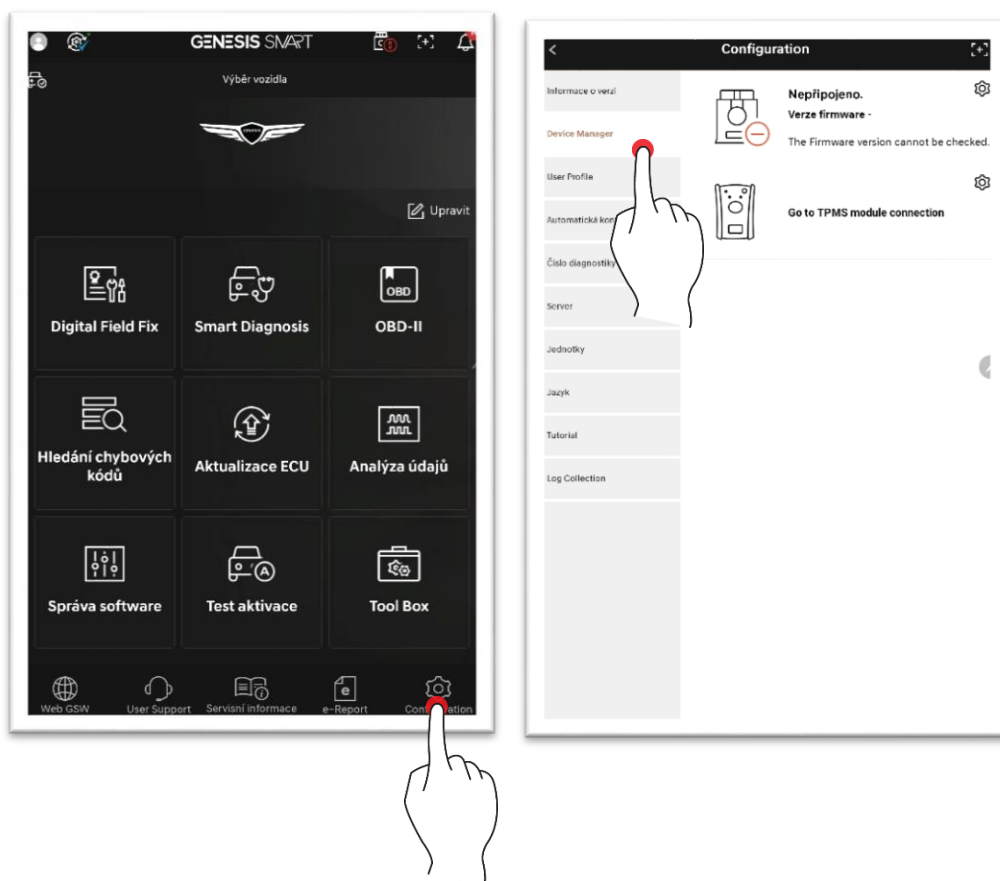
GENESIS SMART

Výběr vozidla

Upravit

Digital Field Fix

Smart Diagnosis

OBD

OBD-II

Hledání chybových kódů

Aktualizace ECU

Analýza údajů

Správa software

Test aktivace

Tool Box

Web GSW

User Support

Servisní informace

e-Report

Con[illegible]ation

Configuration

Informace o verzi

Device Manager

User Profile

Automatická kon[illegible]

Číslo diagnostiky

Server

Jednotky

Jazyk

Tutorial

Log Collection

Nepřipojeno.

Verze firmware -

The Firmware version cannot be checked.

Go to TPMS module connection